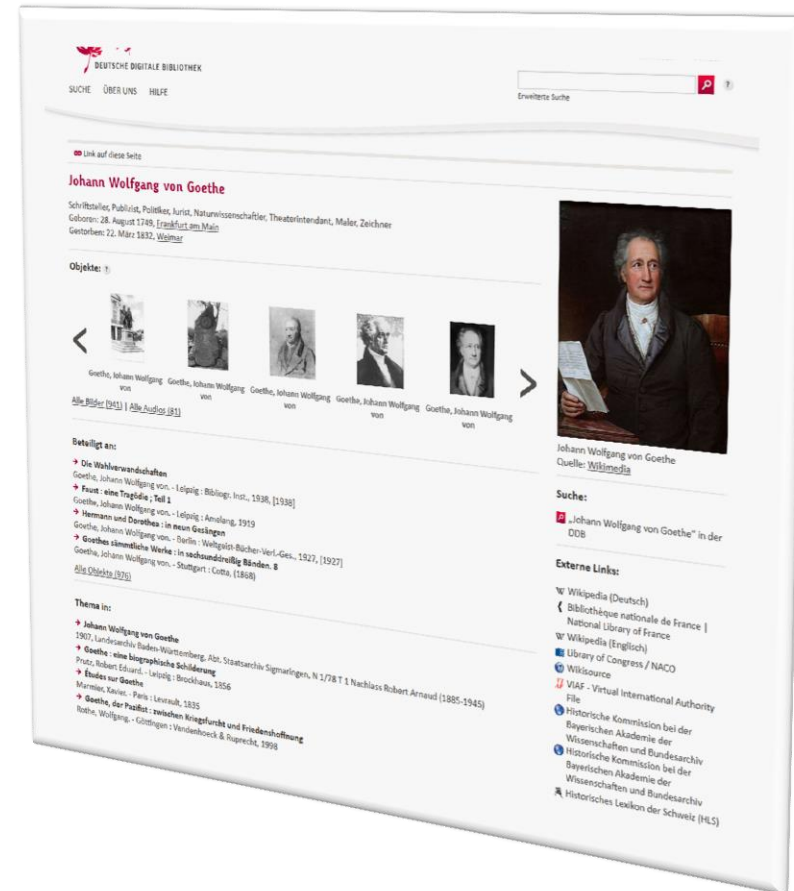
DEUTSCHE DIGITALE BIBLIOTHEK

SUCHE ÜBER UNS HILFE

Erweiterte Suche

Link auf diese Seite

Johann Wolfgang von Goethe

Schriftsteller, Publizist, Politiker, Jurist, Naturwissenschaftler, Theaterintendant, Maler, Zeichner
Geboren: 28. August 1749, Frankfurt am Main
Gestorben: 22. März 1832, Weimar

Objekte:

Goethe, Johann Wolfgang von Goethe, Johann Wolfgang von Goethe, Johann Wolfgang von Goethe, Johann Wolfgang von Goethe, Johann Wolfgang von

Alle Bilder (941) | Alle Audios (81)

Beteiligt an:

→ Die Wahlverwandschaften
Goethe, Johann Wolfgang von. - Leipzig : Bibliogr. Inst., 1938, [1938]
→ Faust : eine Tragödie ; Teil 1
Goethe, Johann Wolfgang von. - Leipzig : Amelang, 1919
→ Hermann und Dorothea : in neun Gesängen
Goethe, Johann Wolfgang von. - Berlin : Weltgeist-Bücher-Verl.-Ges., 1927, [1927]
→ Goethes sämmtliche Werke : in sechsunddreißig Bänden. 8
Goethe, Johann Wolfgang von. - Stuttgart : Cotta, (1868)
Alle Objekte (976)

Thema in:

→ Johann Wolfgang von Goethe
1907, Landesarchiv Baden-Württemberg, Abt. Staatsarchiv Sigmaringen, N 1/78 T 1 Nachlass Robert Arnaud (1885-1945)
→ Goethe : eine biographische Schilderung
Prutz, Robert Eduard. - Leipzig : Brockhaus, 1856
→ Études sur Goethe
Marmier, Xavier. - Paris : Levrault, 1835
→ Goethe, der Pazifist : zwischen Kriegsfurcht und Friedenshoffnung
Rothe, Wolfgang. - Göttingen : Vandenhoeck & Ruprecht, 1998

Johann Wolfgang von Goethe
Quelle: Wikimedia

Suche:

„Johann Wolfgang von Goethe" in der DDB

Externe Links:

Wikipedia (Deutsch)
Bibliothèque nationale de France | National Library of France
Wikipedia (Englisch)
Library of Congress / NACO
Wikisource
VIAF - Virtual International Authority File
Historische Kommission bei der Bayerischen Akademie der Wissenschaften und Bundesarchiv
Historische Kommission bei der Bayerischen Akademie der Wissenschaften und Bundesarchiv
Historisches Lexikon der Schweiz (HLS)